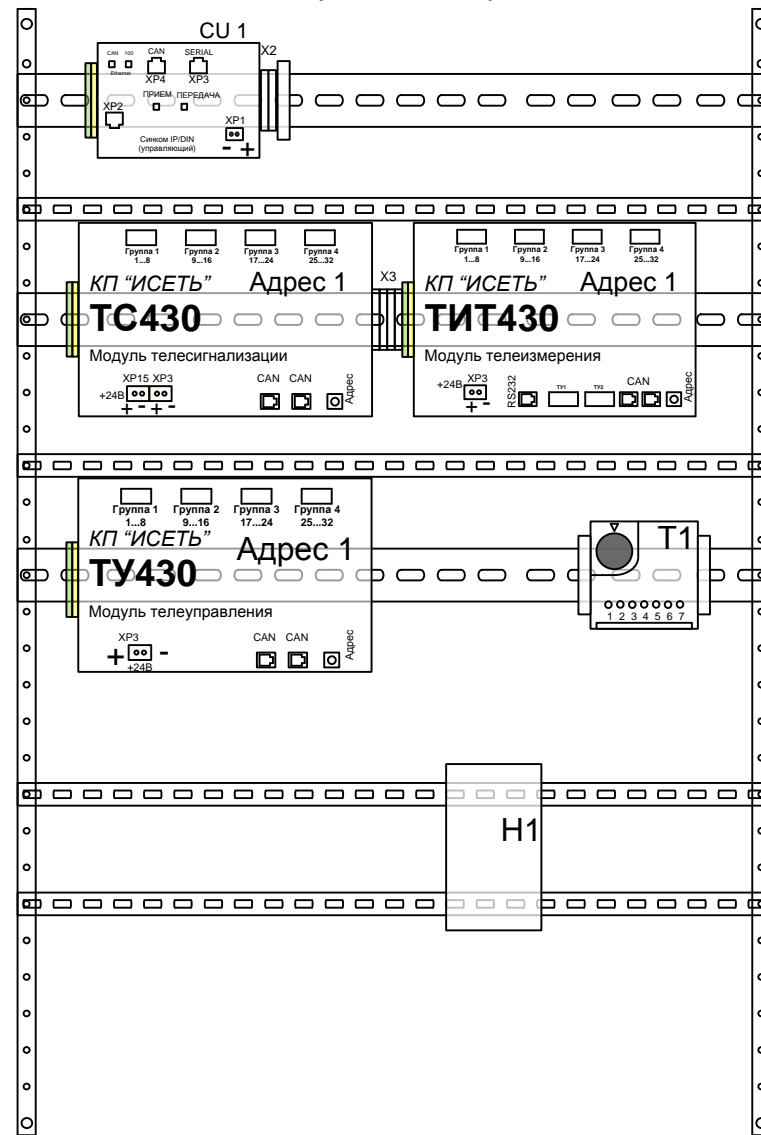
CU 1

CAN 100 Ethernet
CAN XP4
SERIAL XP3
X2
XP2
ПРИЕМ ПЕРЕДАЧА
XP1
Синком IP/DIN (управляющий)
- +

Группа 1 1...8
Группа 2 9...16
Группа 3 17...24
Группа 4 25...32
КП "ИСЕТЬ" Адрес 1
TC430
Модуль телесигнализации
XP15 XP3
+24В
+ - + -
CAN CAN
Адрес

X3

Группа 1 1...8
Группа 2 9...16
Группа 3 17...24
Группа 4 25...32
КП "ИСЕТЬ" Адрес 1
ТИТ430
Модуль телеизмерения
+24В XP3
+ -
RS232
ТУ1 ТУ2
CAN
Адрес

Группа 1 1...8
Группа 2 9...16
Группа 3 17...24
Группа 4 25...32
КП "ИСЕТЬ" Адрес 1
ТУ430
Модуль телеуправления
XP3
+ -
+24В
CAN CAN
Адрес

T1
1 2 3 4 5 6 7

H1